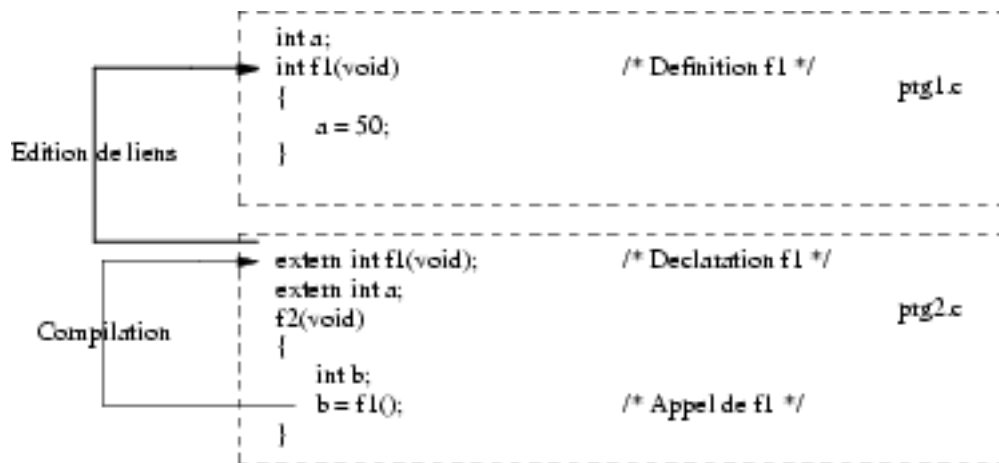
int a;
int f1(void)
{
a = 50;
}

/* Definition f1 */

ptg1.c

Edition de liens

extern int f1(void);
extern int a;
f2(void)
{
int b;
b = f1();
}

/* Declatation f1 */

ptg2.c

Compilation

/* Appel de f1 */